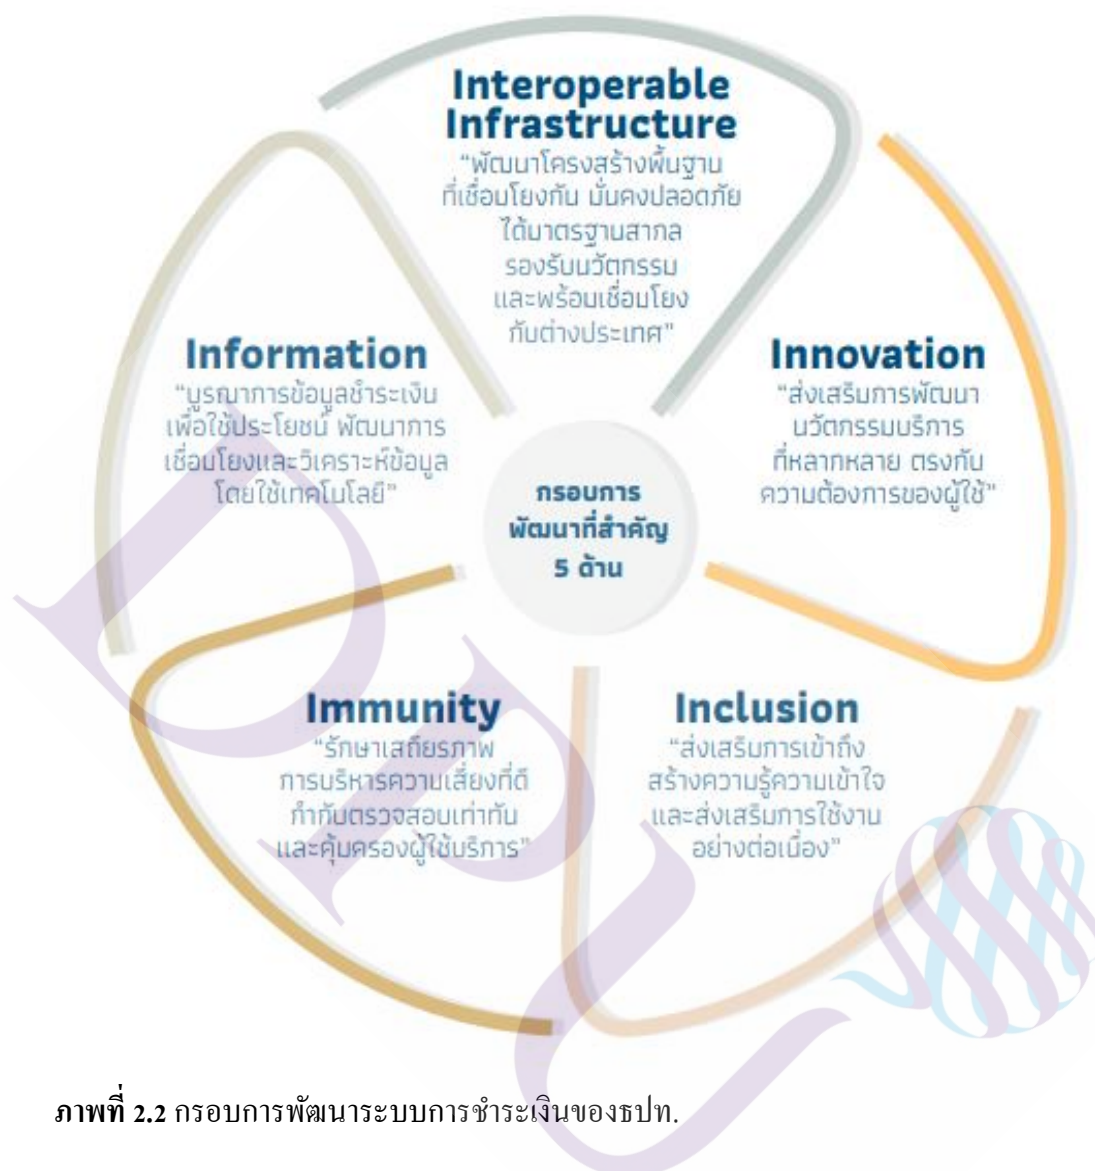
Interoperable Infrastructure
"พัฒนาโครงสร้างพื้นฐาน ที่เชื่อมโยงกัน มั่นคงปลอดภัย ได้มาตรฐานสากล รองรับนวัตกรรม และพร้อมเชื่อมโยง กับต่างประเทศ"

Information
"บูรณาการข้อมูลชำระเงิน เพื่อใช้ประโยชน์ พัฒนาการ เชื่อมโยงและวิเคราะห์ข้อมูล โดยใช้เทคโนโลยี"

Innovation
"ส่งเสริมการพัฒนา นวัตกรรมบริการ ที่หลากหลาย ตรงกับ ความต้องการของผู้ใช้"

กรอบการ พัฒนาที่สำคัญ 5 ด้าน

Immunity
"รักษาเสถียรภาพ การบริหารความเสี่ยงที่ดี กำกับตรวจสอบเท่าทัน และคุ้มครองผู้ใช้บริการ"

Inclusion
"ส่งเสริมการเข้าถึง สร้างความรู้ความเข้าใจ และส่งเสริมการใช้งาน อย่างต่อเนื่อง"

ภาพที่ 2.2 กรอบการพัฒนาระบบการชำระเงินของธปท.